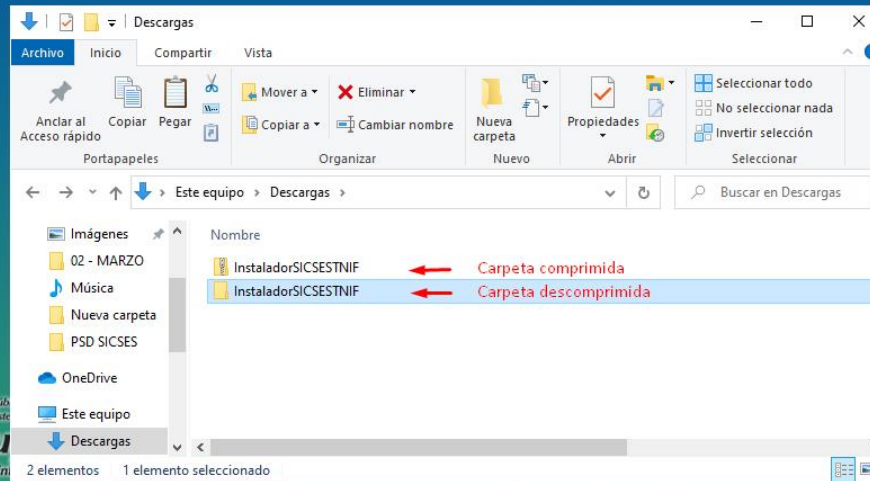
Descargas

Archivo Inicio Compartir Vista

Anclar al Acceso rápido
Copiar
Pegar
Portapapeles

Mover a
Copiar a
Eliminar
Cambiar nombre
Organizar

Nueva carpeta
Nuevo

Propiedades
Abrir

Seleccionar todo
No seleccionar nada
Invertir selección
Seleccionar

Este equipo › Descargas ›

Buscar en Descargas

Imágenes
02 - MARZO
Música
Nueva carpeta
PSD SICSES
OneDrive
Este equipo
Descargas

Nombre

InstaladorSICSESTNIF
Carpeta comprimida

InstaladorSICSESTNIF
Carpeta descomprimida

2 elementos 1 elemento seleccionado